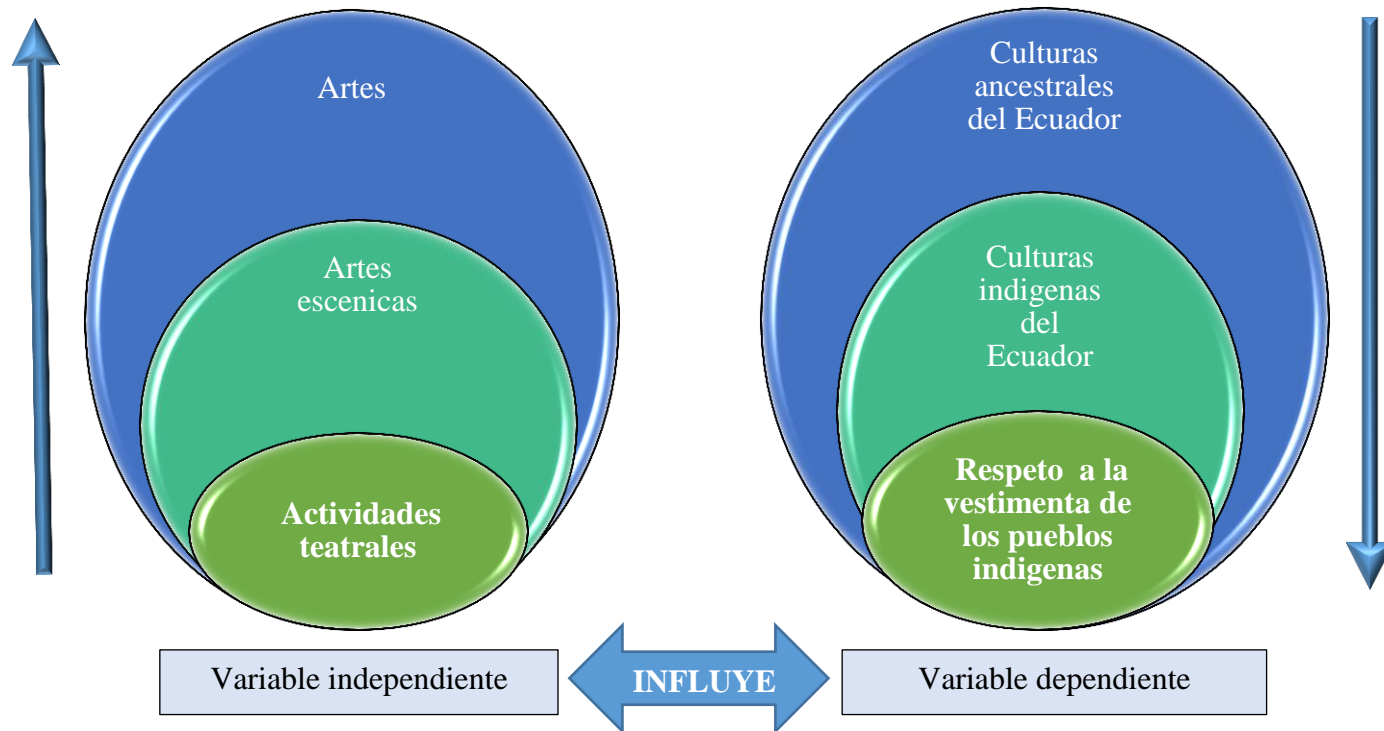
Artes

Artes escenicas

Actividades teatrales

Culturas ancestrales del Ecuador

Culturas indigenas del Ecuador

Respeto a la vestimenta de los pueblos indigenas

Variable independiente

INFLUYE

Variable dependiente